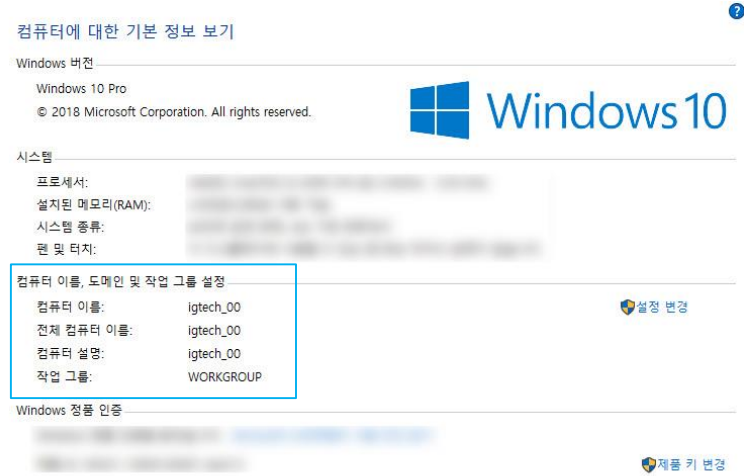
?

컴퓨터에 대한 기본 정보 보기

Windows 버전

Windows 10 Pro

© 2018 Microsoft Corporation. All rights reserved.

Windows 10

시스템

프로세서: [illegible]

설치된 메모리(RAM): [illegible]

시스템 종류: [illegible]

펜 및 터치: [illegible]

컴퓨터 이름, 도메인 및 작업 그룹 설정

컴퓨터 이름: igtech_00

전체 컴퓨터 이름: igtech_00

컴퓨터 설명: igtech_00

작업 그룹: WORKGROUP

설정 변경

Windows 정품 인증

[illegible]

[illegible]

제품 키 변경